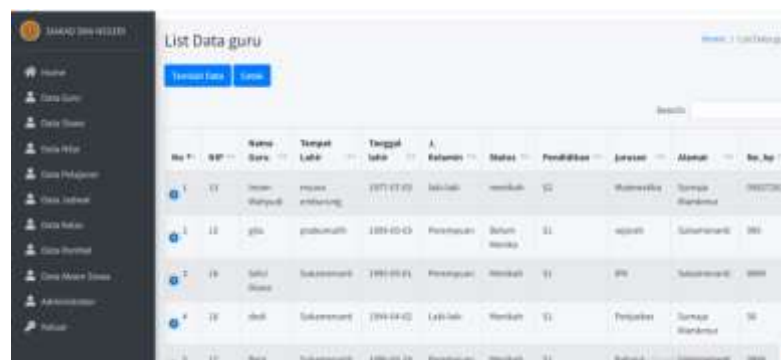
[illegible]

Home
Data Guru
Data Siswa
Data Nilai
Data Pelajaran
Data Jadwal
Data Kelas
Data Rombel
Data Absen Siswa
Administrator
Keluar

List Data guru

Home / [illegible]

Tambah Data Cetak

Search:

| No | NIP | Nama Guru | Tempat Lahir | Tanggal lahir | J. Kelamin | Status | Pendidikan | Jurusan | Alamat | No_hp |
|---|---|---|---|---|---|---|---|---|---|---|
| 1 | 13 | Imam Wahyudi | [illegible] | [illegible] | laki-laki | menikah | S1 | Multimedia | Sumaja Mandarsa | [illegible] |
| 2 | 12 | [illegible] | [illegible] | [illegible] | Perempuan | Belum Menikah | S1 | sejarah | Sukamenanti | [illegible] |
| 3 | 16 | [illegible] | Sukamenanti | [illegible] | Perempuan | Menikah | S1 | IPA | Sukamenanti | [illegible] |
| 4 | 18 | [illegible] | Sukamenanti | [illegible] | Laki-laki | Menikah | S1 | Penjaskes | Sumaja Mandarsa | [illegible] |
| 5 | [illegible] | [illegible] | Sukamenanti | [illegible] | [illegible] | Menikah | S1 | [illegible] | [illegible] | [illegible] |